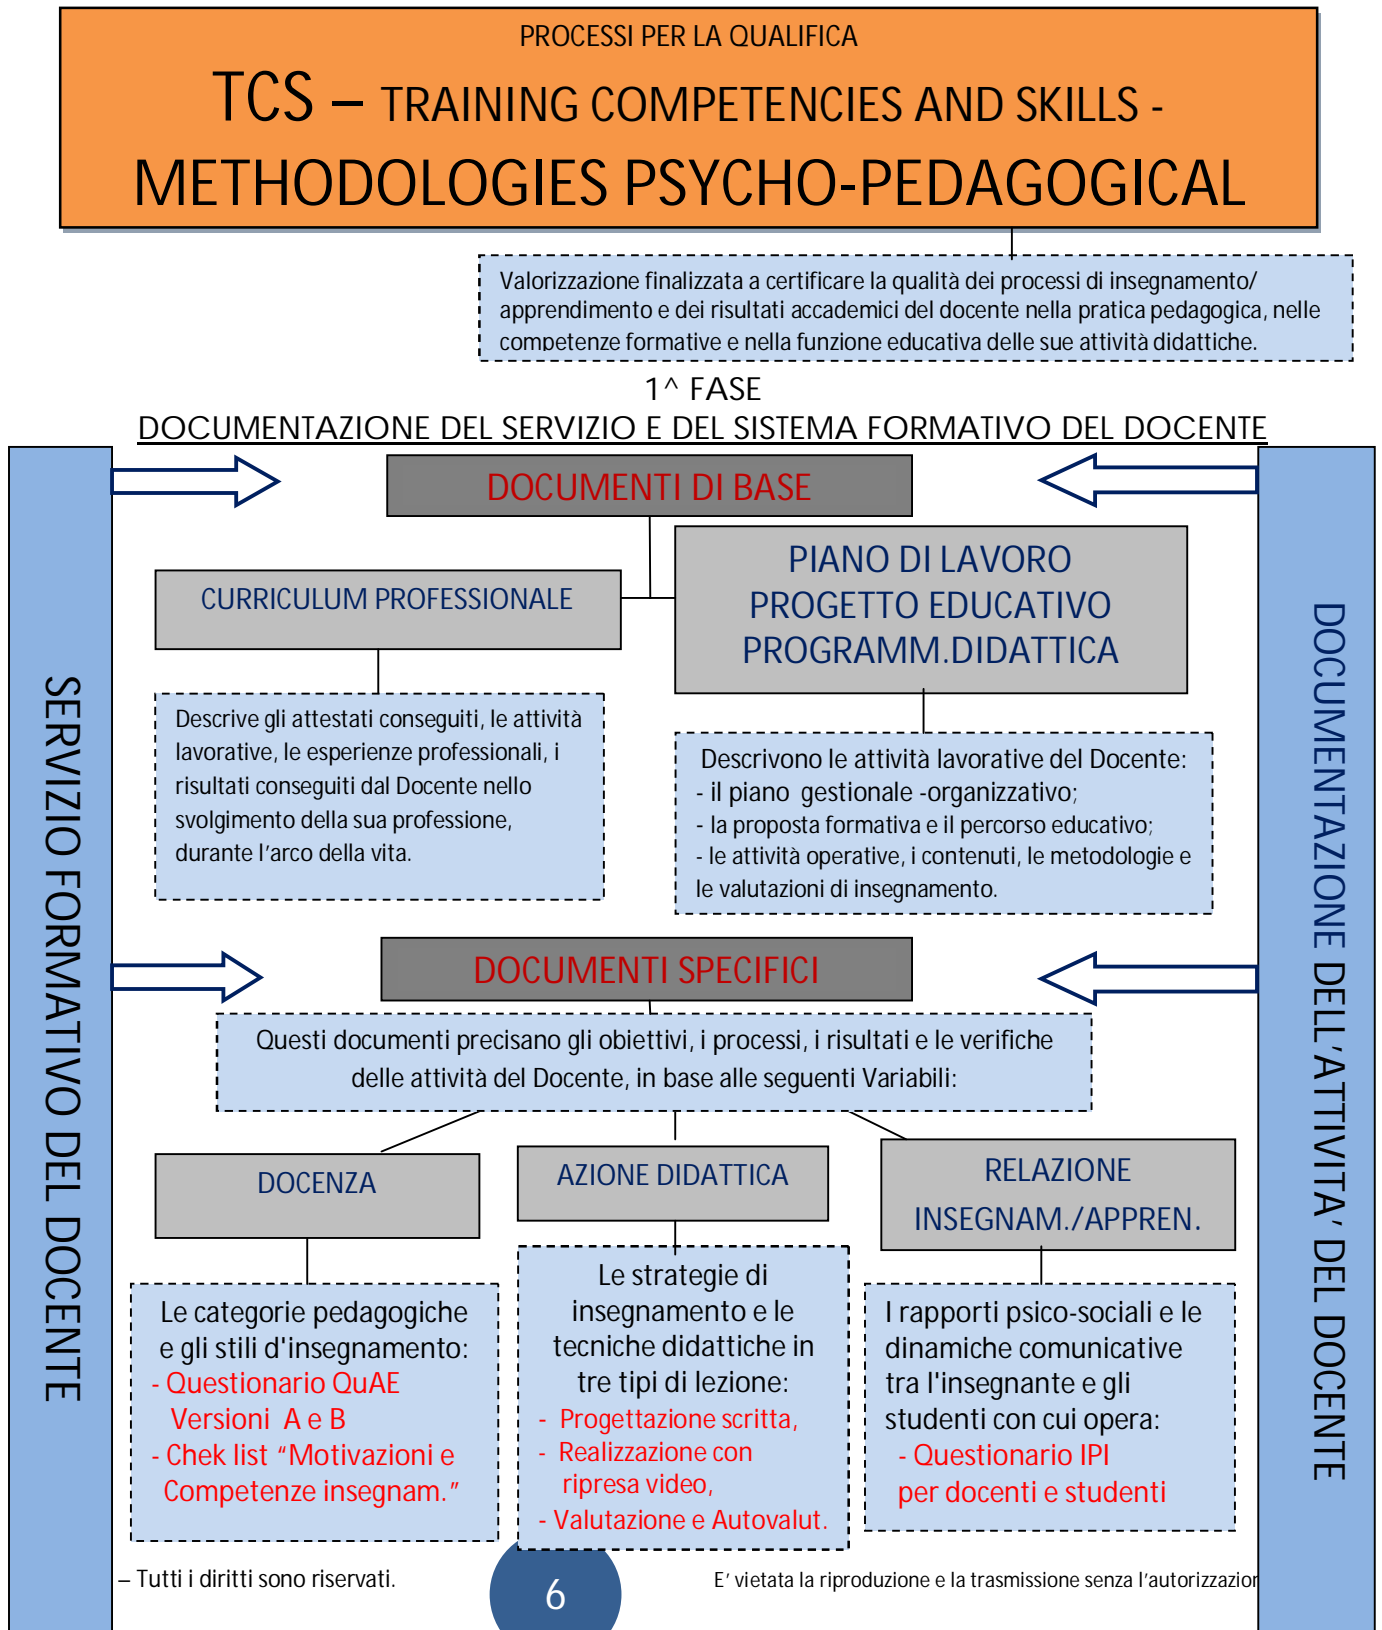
PROCESSI PER LA QUALIFICA

TCS – TRAINING COMPETENCIES AND SKILLS - METHODOLOGIES PSYCHO-PEDAGOGICAL

Valorizzazione finalizzata a certificare la qualità dei processi di insegnamento/ apprendimento e dei risultati accademici del docente nella pratica pedagogica, nelle competenze formative e nella funzione educativa delle sue attività didattiche.

1^ FASE

DOCUMENTAZIONE DEL SERVIZIO E DEL SISTEMA FORMATIVO DEL DOCENTE

SERVIZIO FORMATIVO DEL DOCENTE

DOCUMENTAZIONE DELL'ATTIVITA' DEL DOCENTE

DOCUMENTI DI BASE

CURRICULUM PROFESSIONALE

PIANO DI LAVORO
PROGETTO EDUCATIVO
PROGRAMM.DIDATTICA

Descrive gli attestati conseguiti, le attività lavorative, le esperienze professionali, i risultati conseguiti dal Docente nello svolgimento della sua professione, durante l'arco della vita.

Descrivono le attività lavorative del Docente:
- il piano gestionale -organizzativo;
- la proposta formativa e il percorso educativo;
- le attività operative, i contenuti, le metodologie e le valutazioni di insegnamento.

DOCUMENTI SPECIFICI

Questi documenti precisano gli obiettivi, i processi, i risultati e le verifiche delle attività del Docente, in base alle seguenti Variabili:

DOCENZA

AZIONE DIDATTICA

RELAZIONE INSEGNAM./APPREN.

Le categorie pedagogiche e gli stili d'insegnamento:
- Questionario QuAE Versioni A e B
- Chek list "Motivazioni e Competenze insegnam."

Le strategie di insegnamento e le tecniche didattiche in tre tipi di lezione:
- Progettazione scritta,
- Realizzazione con ripresa video,
- Valutazione e Autovalut.

I rapporti psico-sociali e le dinamiche comunicative tra l'insegnante e gli studenti con cui opera:
- Questionario IPI per docenti e studenti

– Tutti i diritti sono riservati.

6

E' vietata la riproduzione e la trasmissione senza l'autorizzazion